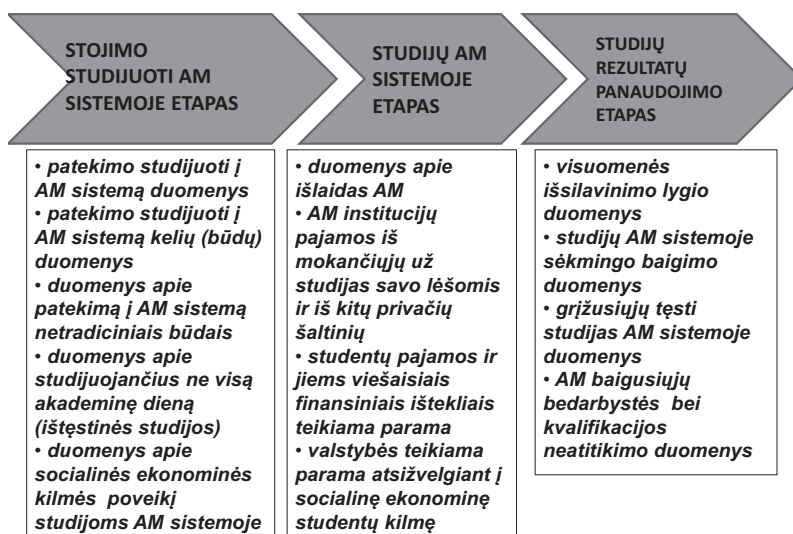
STOJIMO STUDIJUOTI AM SISTEMOJE ETAPAS

• patekimo studijuoti į AM sistemą duomenys
• patekimo studijuoti į AM sistemą kelių (būdų) duomenys
• duomenys apie patekimą į AM sistemą netradiciniais būdais
• duomenys apie studijuojančius ne visą akademinę dieną (ištęstinės studijos)
• duomenys apie socialinės ekonominės kilmės poveikį studijoms AM sistemoje

STUDIJŲ AM SISTEMOJE ETAPAS

• duomenys apie išlaidas AM
• AM institucijų pajamos iš mokančiųjų už studijas savo lėšomis ir iš kitų privačių šaltinių
• studentų pajamos ir jiems viešaisiais finansiniais ištekliais teikiama parama
• valstybės teikiama parama atsižvelgiant į socialinę ekonominę studentų kilmę

STUDIJŲ REZULTATŲ PANAUDOJIMO ETAPAS

• visuomenės išsilavinimo lygio duomenys
• studijų AM sistemoje sėkmingo baigimo duomenys
• grįžusiųjų tęsti studijas AM sistemoje duomenys
• AM baigusiųjų bedarbystės bei kvalifikacijos neatitikimo duomenys